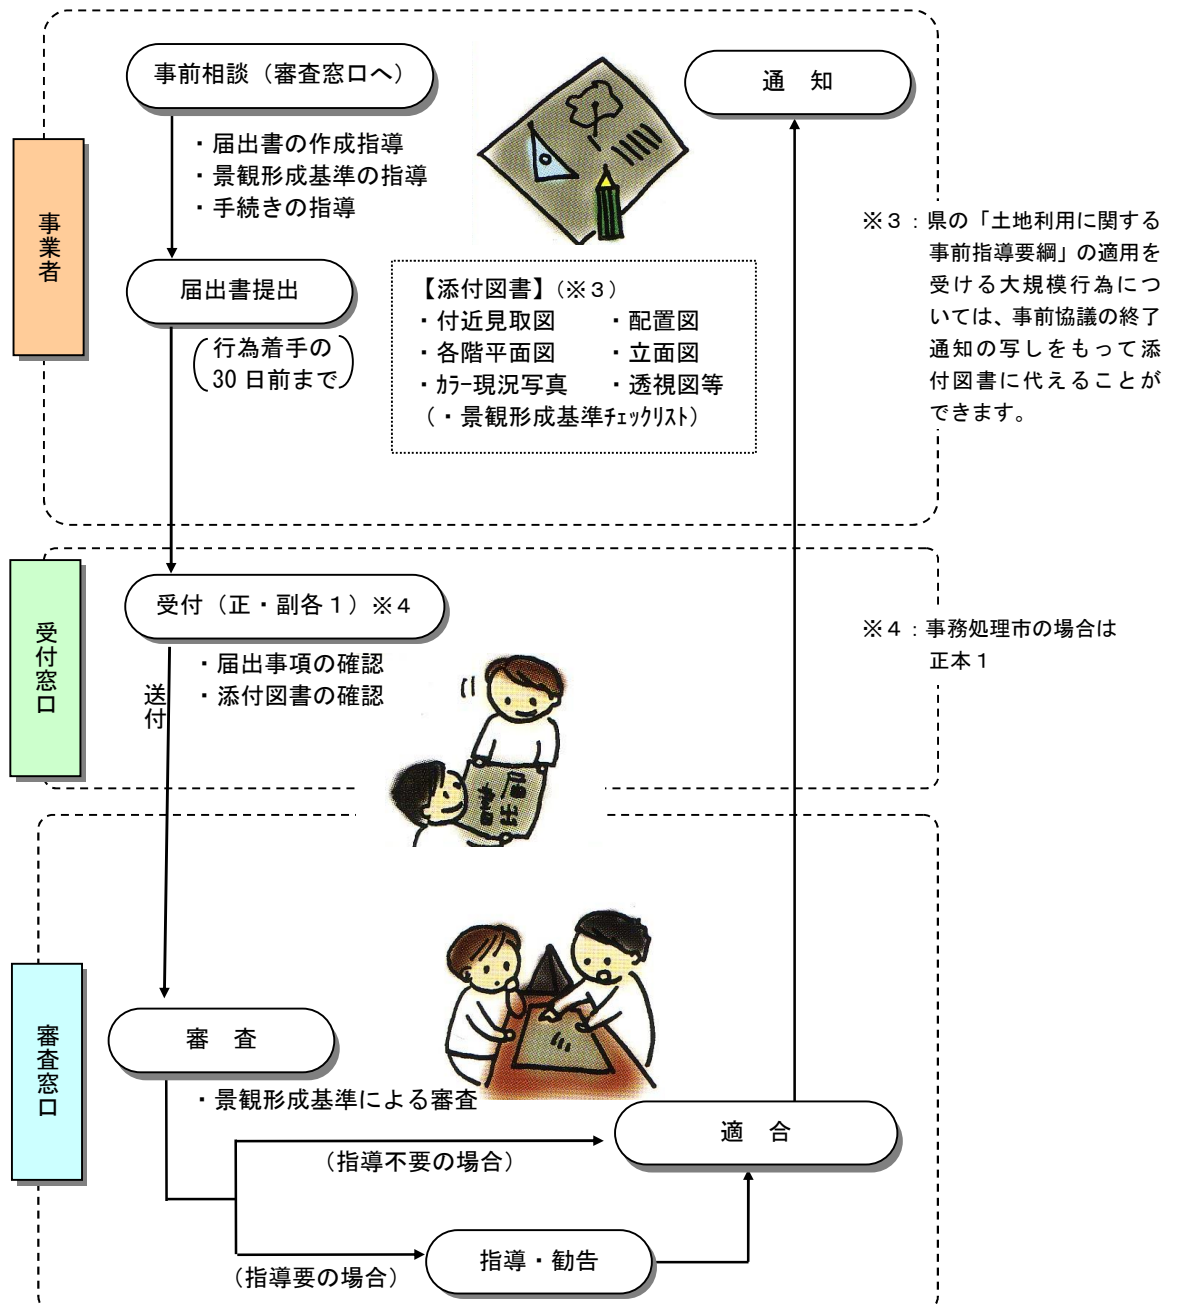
事業者

事前相談（審査窓口へ）

・届出書の作成指導
・景観形成基準の指導
・手続きの指導

通　知

届出書提出

（行為着手の30 日前まで）

【添付図書】（※３）
・付近見取図　・配置図
・各階平面図　・立面図
・ｶﾗｰ現況写真　・透視図等
（・景観形成基準ﾁｪｯｸﾘｽﾄ）

※３：県の「土地利用に関する事前指導要綱」の適用を受ける大規模行為については、事前協議の終了通知の写しをもって添付図書に代えることができます。

受付窓口

受付（正・副各１）※４

送付

・届出事項の確認
・添付図書の確認

届出書

※４：事務処理市の場合は正本１

審査窓口

審　査

・景観形成基準による審査

適　合

（指導不要の場合）

（指導要の場合）

指導・勧告